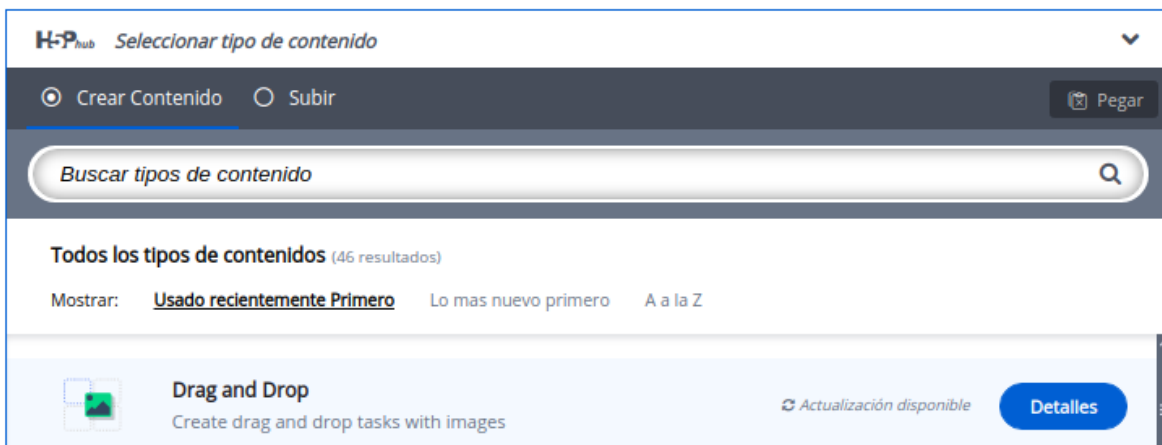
H5P hub Seleccionar tipo de contenido

Crear Contenido Subir

Pegar

Buscar tipos de contenido

Todos los tipos de contenidos (46 resultados)

Mostrar: Usado recientemente Primero Lo mas nuevo primero A a la Z

Drag and Drop

Create drag and drop tasks with images

Actualización disponible

Detalles